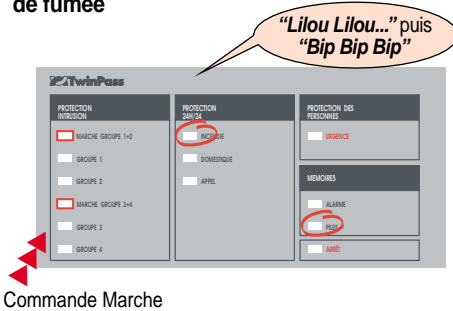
de fumée

"Lilou Lilou..." puis "Bip Bip Bip"

TwinPass

PROTECTION INTRUSION

MARCHE GROUPE 1+2

GROUPE 1

GROUPE 2

MARCHE GROUPE 3+4

GROUPE 3

GROUPE 4

PROTECTION 24H/24

INCENDIE

DOMESTIQUE

APPEL

PROTECTION DES PERSONNES

URGENCE

MEMOIRES

ALARME

PILES

ARRÊT

Commande Marche